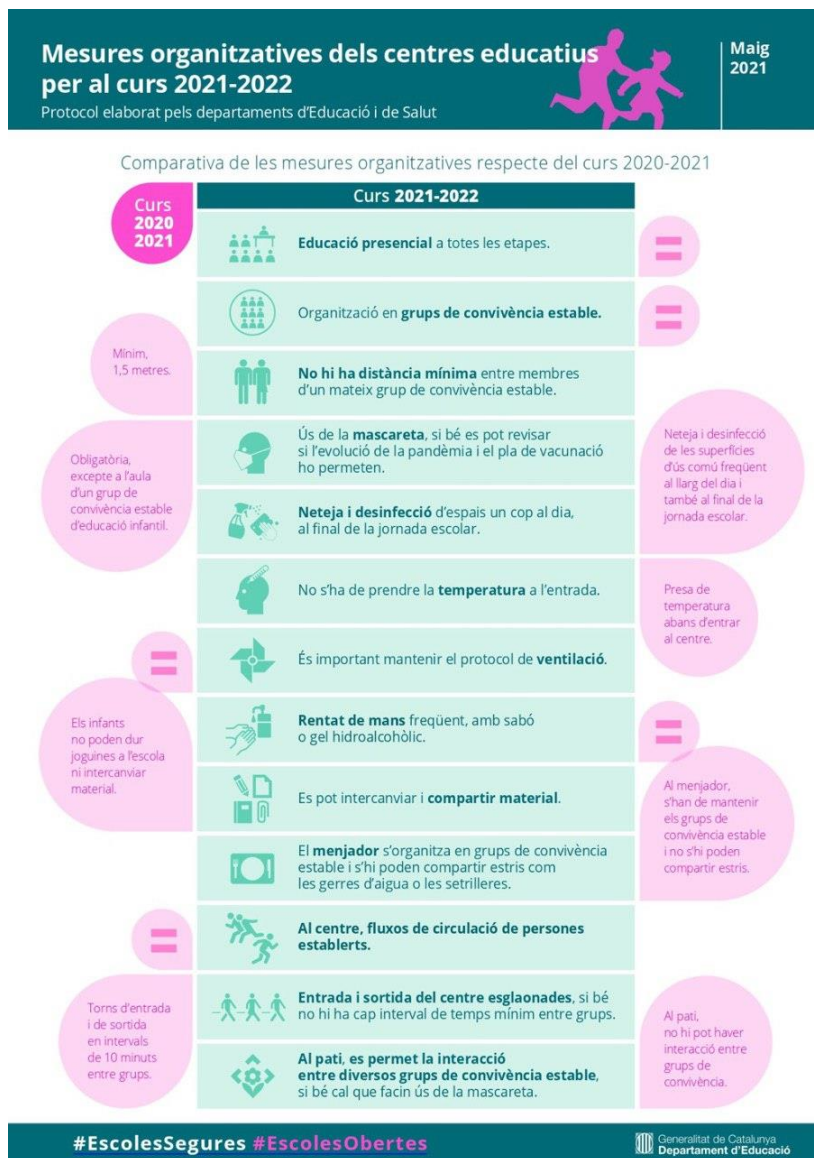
Mesures organitzatives dels centres educatius per al curs 2021-2022
Protocol elaborat pels departaments d'Educació i de Salut

Maig 2021

Comparativa de les mesures organitzatives respecte del curs 2020-2021

Curs 2020 2021

Curs 2021-2022

Educació presencial a totes les etapes.
=

Organització en grups de convivència estable.
=

Mínim, 1,5 metres.
No hi ha distància mínima entre membres d'un mateix grup de convivència estable.

Obligatòria, excepte a l'aula d'un grup de convivència estable d'educació infantil.
Ús de la mascareta, si bé es pot revisar si l'evolució de la pandèmia i el pla de vacunació ho permeten.

Neteja i desinfecció de les superfícies d'ús comú freqüent al llarg del dia i també al final de la jornada escolar.
Neteja i desinfecció d'espais un cop al dia, al final de la jornada escolar.

No s'ha de prendre la temperatura a l'entrada.
Presa de temperatura abans d'entrar al centre.

=
És important mantenir el protocol de ventilació.

Rentat de mans freqüent, amb sabó o gel hidroalcohòlic.
=

Els infants no poden dur joguines a l'escola ni intercanviar material.
Es pot intercanviar i compartir material.

El menjador s'organitza en grups de convivència estable i s'hi poden compartir estris com les gerres d'aigua o les setrilleres.
Al menjador, s'han de mantenir els grups de convivència estable i no s'hi poden compartir estris.

=
Al centre, fluxos de circulació de persones establerts.

Torns d'entrada i de sortida en intervals de 10 minuts entre grups.
Entrada i sortida del centre esglaonades, si bé no hi ha cap interval de temps mínim entre grups.

Al pati, es permet la interacció entre diversos grups de convivència estable, si bé cal que facin ús de la mascareta.
Al pati, no hi pot haver interacció entre grups de convivència.

#EscolesSegures #EscolesObertes

Generalitat de Catalunya
Departament d'Educació